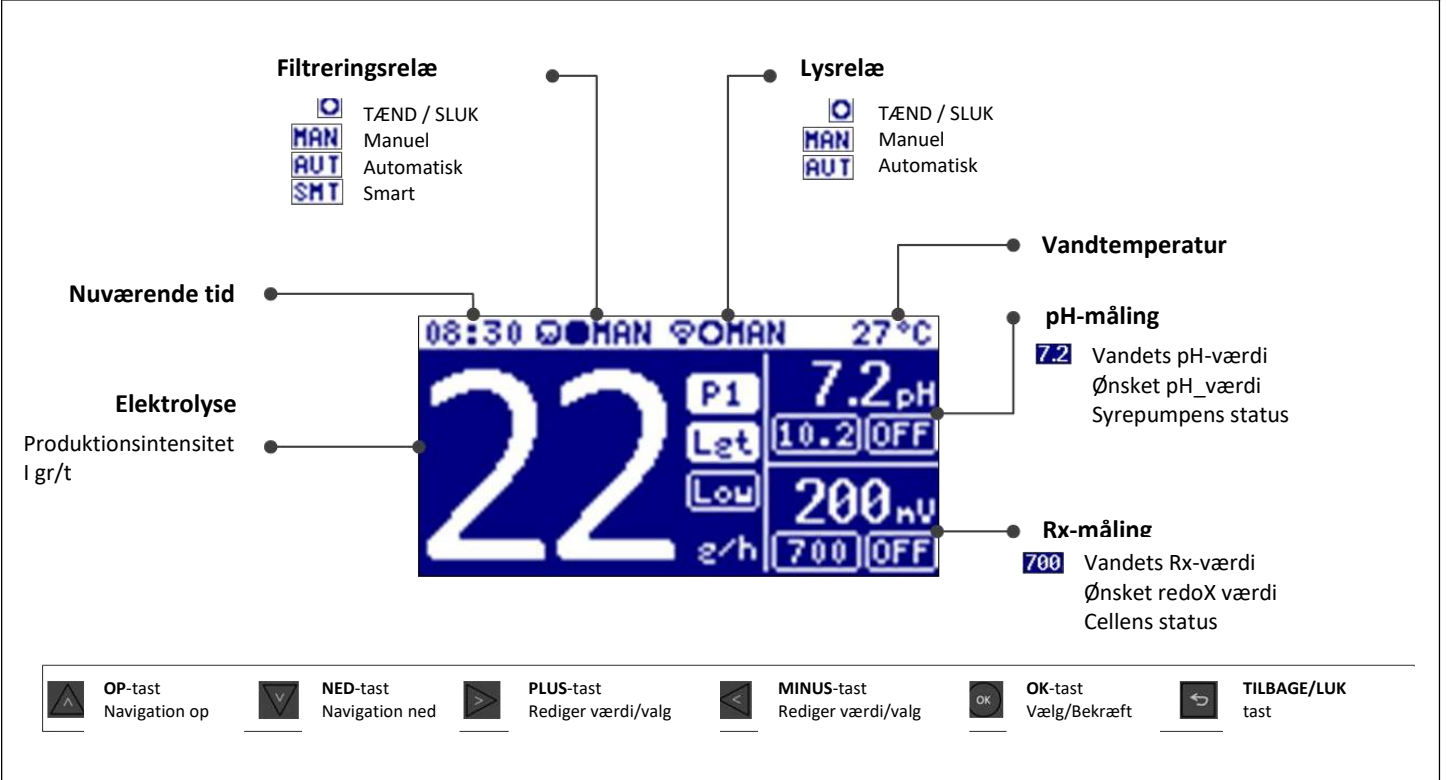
Filtreringsrelæ

TÆND / SLUK
MAN Manuel
AUT Automatisk
SMT Smart

Lysrelæ

TÆND / SLUK
MAN Manuel
AUT Automatisk

Vandtemperatur

Nuværende tid

08:30 MAN MAN 27°C

22 g/h

P1

Lgt

Low

7.2 pH

10.2 OFF

200 mV

700 OFF

pH-måling

7.2 Vandets pH-værdi
Ønsket pH_værdi
Syrepumpens status

Elektrolyse

Produktionsintensitet I gr/t

Rx-måling

700 Vandets Rx-værdi
Ønsket redoX værdi
Cellens status

**OP**-tast
Navigation op

**NED**-tast
Navigation ned

**PLUS**-tast
Rediger værdi/valg

**MINUS**-tast
Rediger værdi/valg

OK

**OK**-tast
Vælg/Bekræft

**TILBAGE/LUK**
tast